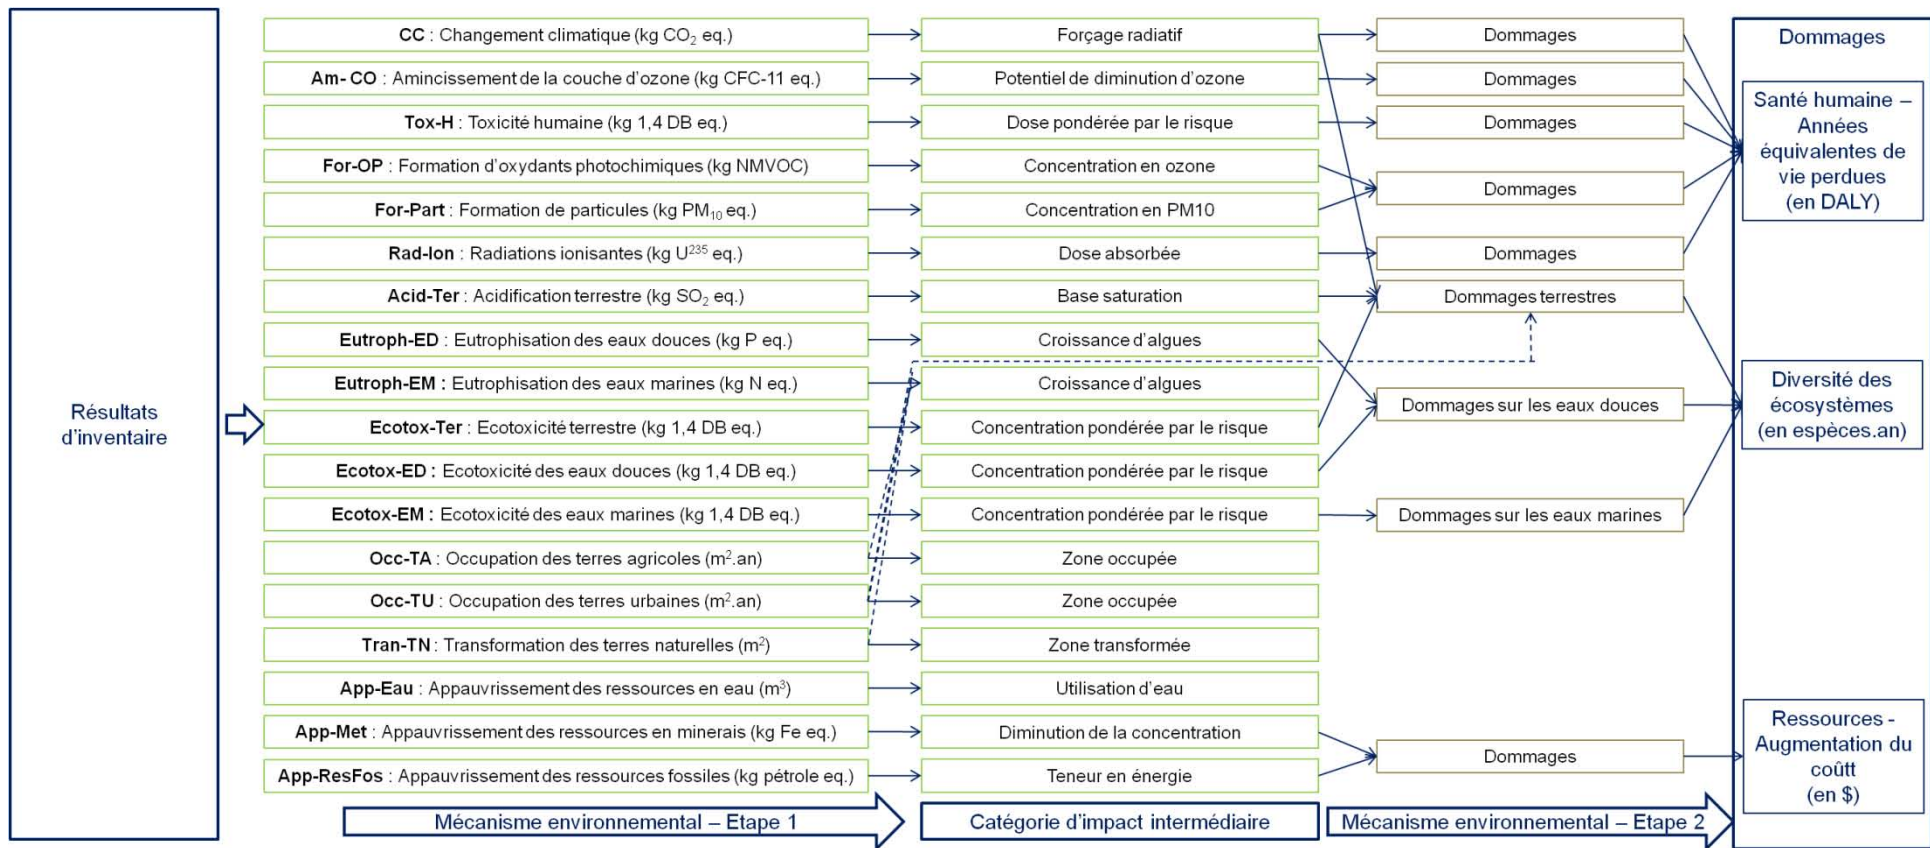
Résultats d'inventaire

**CC** : Changement climatique (kg $CO_2$ eq.)
**Am- CO** : Amincissement de la couche d'ozone (kg CFC-11 eq.)
**Tox-H** : Toxicité humaine (kg 1,4 DB eq.)
**For-OP** : Formation d'oxydants photochimiques (kg NMVOC)
**For-Part** : Formation de particules (kg $PM_{10}$ eq.)
**Rad-Ion** : Radiations ionisantes (kg $U^{235}$ eq.)
**Acid-Ter** : Acidification terrestre (kg $SO_2$ eq.)
**Eutroph-ED** : Eutrophisation des eaux douces (kg P eq.)
**Eutroph-EM** : Eutrophisation des eaux marines (kg N eq.)
**Ecotox-Ter** : Ecotoxicité terrestre (kg 1,4 DB eq.)
**Ecotox-ED** : Ecotoxicité des eaux douces (kg 1,4 DB eq.)
**Ecotox-EM** : Ecotoxicité des eaux marines (kg 1,4 DB eq.)
**Occ-TA** : Occupation des terres agricoles ($m^2$.an)
**Occ-TU** : Occupation des terres urbaines ($m^2$.an)
**Tran-TN** : Transformation des terres naturelles ($m^2$)
**App-Eau** : Appauvrissement des ressources en eau ($m^3$)
**App-Met** : Appauvrissement des ressources en minerais (kg Fe eq.)
**App-ResFos** : Appauvrissement des ressources fossiles (kg pétrole eq.)

Forçage radiatif
Potentiel de diminution d'ozone
Dose pondérée par le risque
Concentration en ozone
Concentration en PM10
Dose absorbée
Base saturation
Croissance d'algues
Croissance d'algues
Concentration pondérée par le risque
Concentration pondérée par le risque
Concentration pondérée par le risque
Zone occupée
Zone occupée
Zone transformée
Utilisation d'eau
Diminution de la concentration
Teneur en énergie

Dommages
Dommages
Dommages
Dommages
Dommages
Dommages terrestres
Dommages sur les eaux douces
Dommages sur les eaux marines
Dommages

Dommages
Santé humaine – Années équivalentes de vie perdues (en DALY)
Diversité des écosystèmes (en espèces.an)
Ressources - Augmentation du coûtt (en $)

Mécanisme environnemental – Etape 1
Catégorie d'impact intermédiaire
Mécanisme environnemental – Etape 2